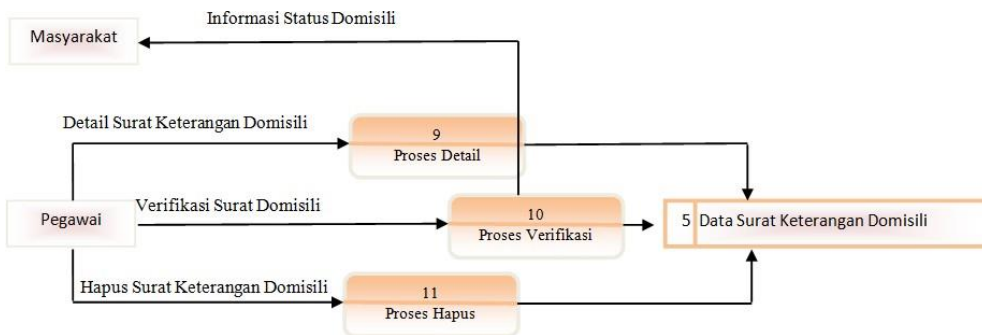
Informasi Status Domisili

Masyarakat

Detail Surat Keterangan Domisili

9
Proses Detail

Pegawai

Verifikasi Surat Domisili

10
Proses Verifikasi

5 Data Surat Keterangan Domisili

Hapus Surat Keterangan Domisili

11
Proses Hapus